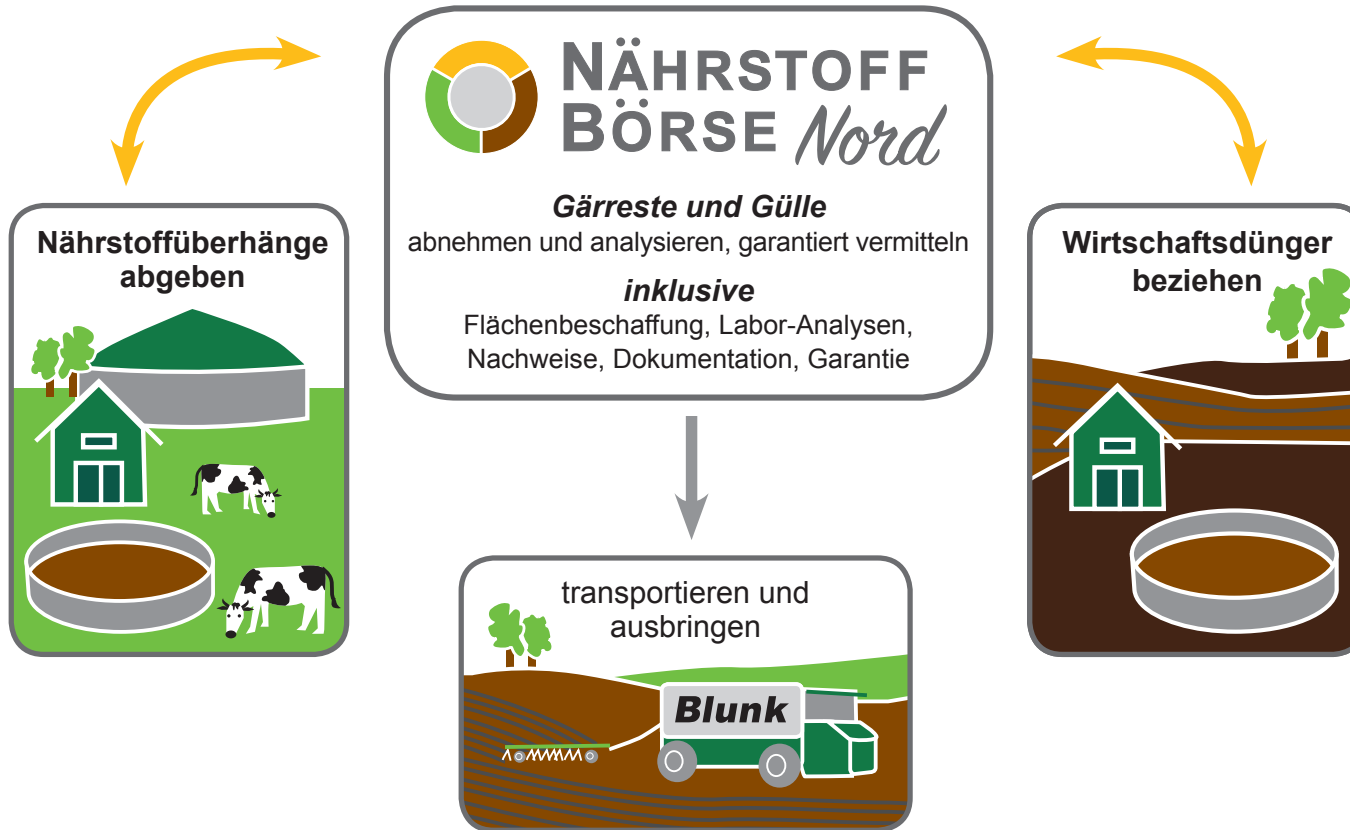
NÄHRSTOFF BÖRSE Nord

Gärreste und Gülle
abnehmen und analysieren, garantiert vermitteln

inklusive
Flächenbeschaffung, Labor-Analysen, Nachweise, Dokumentation, Garantie

Nährstoffüberhänge abgeben

Wirtschaftsdünger beziehen

transportieren und ausbringen

Blunk